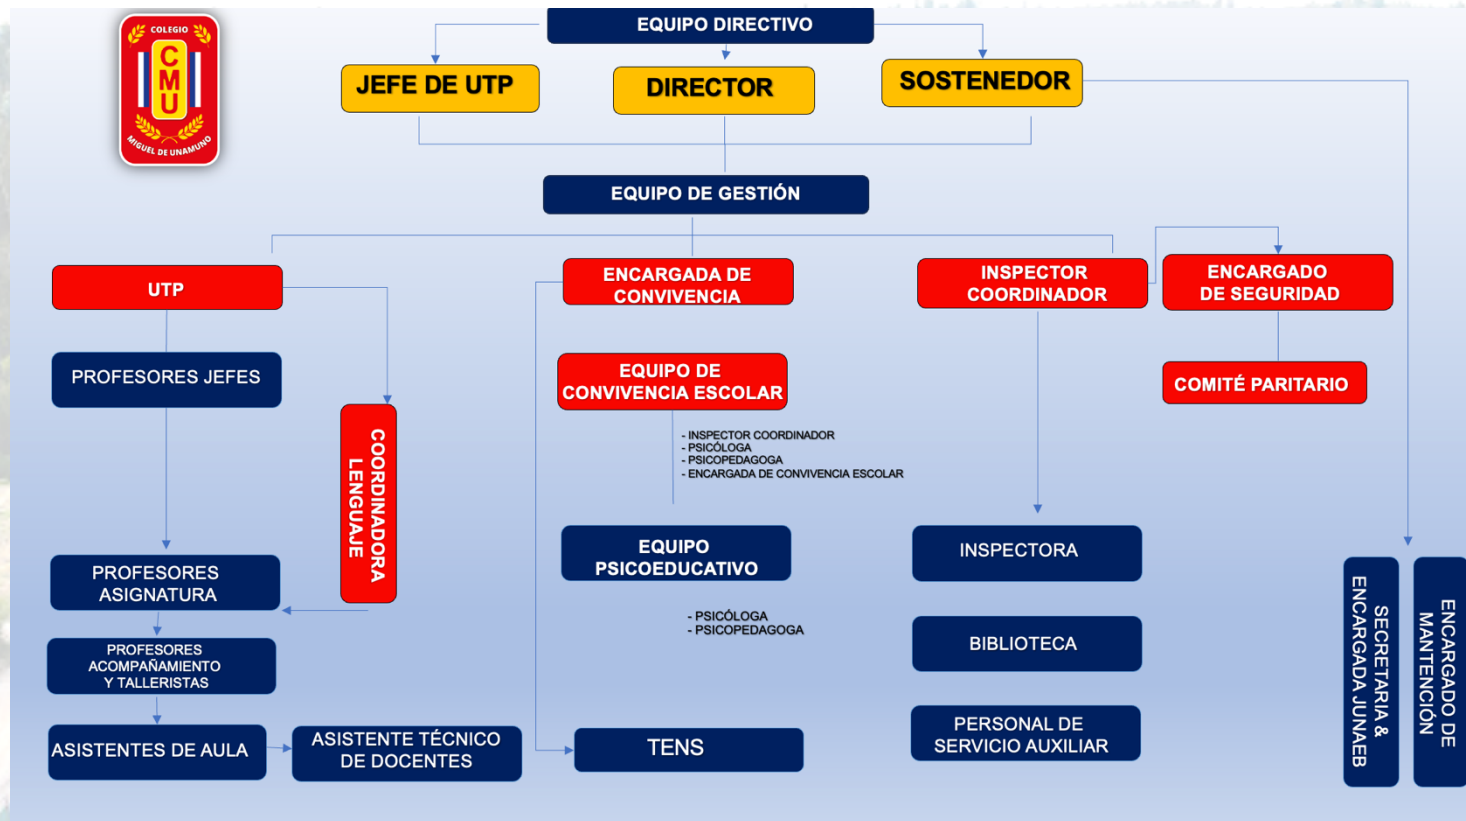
COLEGIO
CMU
MIGUEL DE UNAMUNO

EQUIPO DIRECTIVO

JEFE DE UTP

DIRECTOR

SOSTENEDOR

EQUIPO DE GESTIÓN

UTP

ENCARGADA DE CONVIVENCIA

INSPECTOR COORDINADOR

ENCARGADO DE SEGURIDAD

PROFESORES JEFES

COORDINADORA LENGUAJE

EQUIPO DE CONVIVENCIA ESCOLAR

COMITÉ PARITARIO

- INSPECTOR COORDINADOR
- PSICÓLOGA
- PSICOPEDAGOGA
- ENCARGADA DE CONVIVENCIA ESCOLAR

PROFESORES ASIGNATURA

EQUIPO PSICOEDUCATIVO

INSPECTORA

- PSICÓLOGA
- PSICOPEDAGOGA

PROFESORES ACOMPAÑAMIENTO Y TALLERISTAS

BIBLIOTECA

ASISTENTES DE AULA

ASISTENTE TÉCNICO DE DOCENTES

TENS

PERSONAL DE SERVICIO AUXILIAR

SECRETARIA & ENCARGADA JUNAEB

ENCARGADO DE MANTENCIÓN